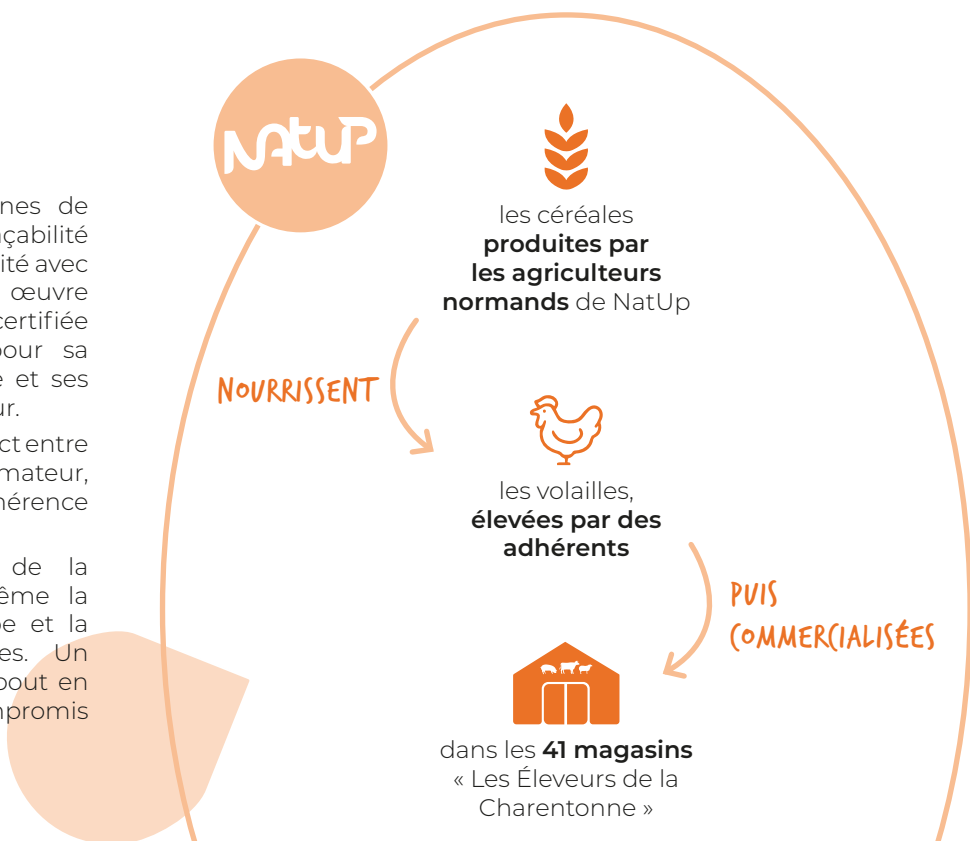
nes de
çabilité
ité avec
œuvre
certifiée
pour sa
e et ses
ur.

ct entre
mateur,
hérence

de la
ême la
pe et la
es. Un
bout en
mpromis

NatUp

les céréales **produites par les agriculteurs normands** de NatUp

NOURRISSENT

les volailles, **élevées par des adhérents**

PUIS COMMERCIALISÉES

dans les **41 magasins** « Les Éleveurs de la Charentonne »